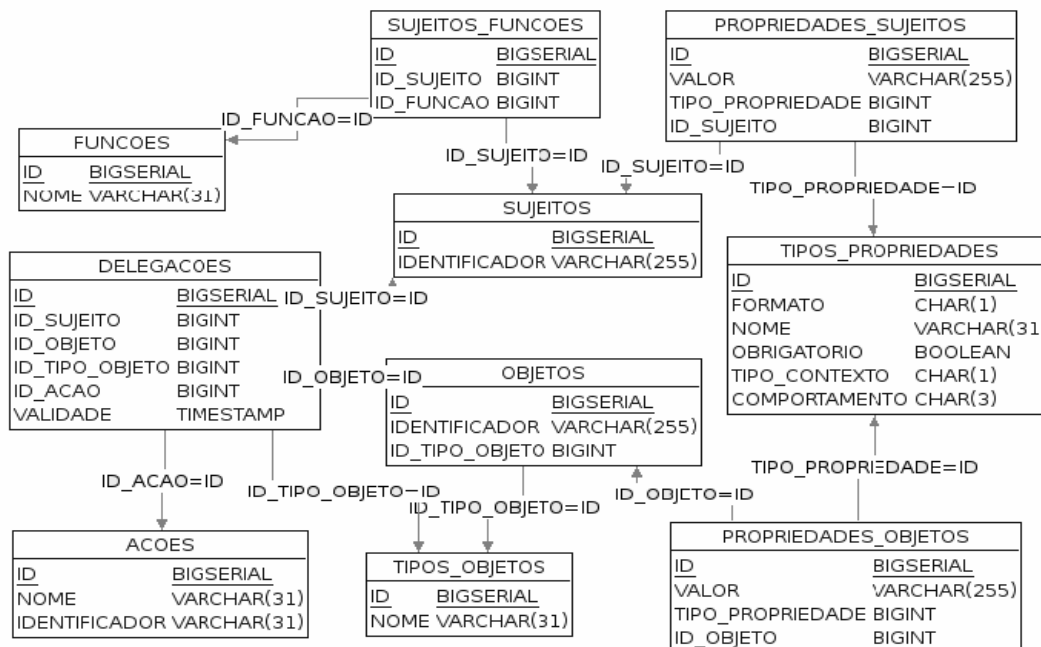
SUJEITOS_FUNCOES

| ID | BIGSERIAL |
|---|---|
| ID_SUJEITO | BIGINT |
| ID_FUNCAO | BIGINT |

PROPRIEDADES_SUJEITOS

| ID | BIGSERIAL |
|---|---|
| VALOR | VARCHAR(255) |
| TIPO_PROPRIEDADE | BIGINT |
| ID_SUJEITO | BIGINT |

ID_FUNCAO=ID

FUNCOES

| ID | BIGSERIAL |
|---|---|
| NOME | VARCHAR(31) |

ID_SUJEITO=ID

ID_SUJEITO=ID

TIPO_PROPRIEDADE=ID

SUJEITOS

| ID | BIGSERIAL |
|---|---|
| IDENTIFICADOR | VARCHAR(255) |

DELEGACOES

| ID | BIGSERIAL |
|---|---|
| ID_SUJEITO | BIGINT |
| ID_OBJETO | BIGINT |
| ID_TIPO_OBJETO | BIGINT |
| ID_ACAO | BIGINT |
| VALIDADE | TIMESTAMP |

ID_SUJEITO=ID

TIPOS_PROPRIEDADES

| ID | BIGSERIAL |
|---|---|
| FORMATO | CHAR(1) |
| NOME | VARCHAR(31 |
| OBRIGATORIO | BOOLEAN |
| TIPO_CONTEXTO | CHAR(1) |
| COMPORTAMENTO | CHAR(3) |

ID_OBJETO=ID

OBJETOS

| ID | BIGSERIAL |
|---|---|
| IDENTIFICADOR | VARCHAR(255) |
| ID_TIPO_OBJETO | BIGINT |

TIPO_PROPRIEDADE=ID

ID_ACAO=ID

ID_TIPO_OBJETO=ID

ID_TIPO_OBJETO=ID

ID_OBJETO=ID

ACOES

| ID | BIGSERIAL |
|---|---|
| NOME | VARCHAR(31) |
| IDENTIFICADOR | VARCHAR(31) |

TIPOS_OBJETOS

| ID | BIGSERIAL |
|---|---|
| NOME | VARCHAR(31) |

PROPRIEDADES_OBJETOS

| ID | BIGSERIAL |
|---|---|
| VALOR | VARCHAR(255) |
| TIPO_PROPRIEDADE | BIGINT |
| ID_OBJETO | BIGINT |